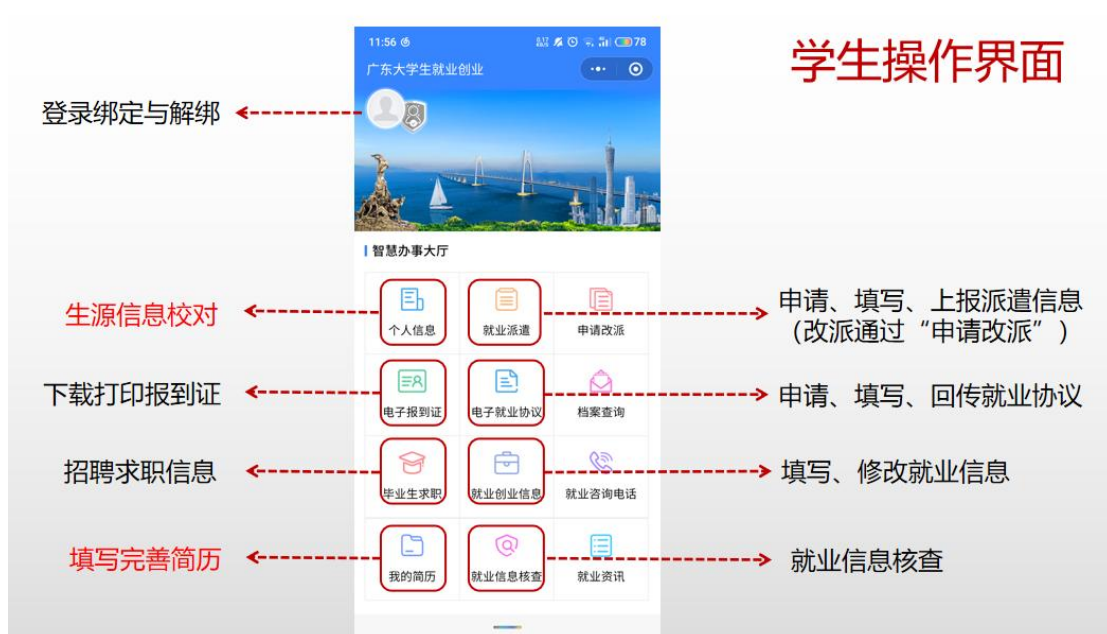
11:56

78

广东大学生就业创业

学生操作界面

登录绑定与解绑

智慧办事大厅

生源信息校对

个人信息

就业派遣

申请改派

申请、填写、上报派遣信息（改派通过“申请改派”）

下载打印报到证

电子报到证

电子就业协议

档案查询

申请、填写、回传就业协议

招聘求职信息

毕业生求职

就业创业信息

就业咨询电话

填写、修改就业信息

填写完善简历

我的简历

就业信息核查

就业资讯

就业信息核查